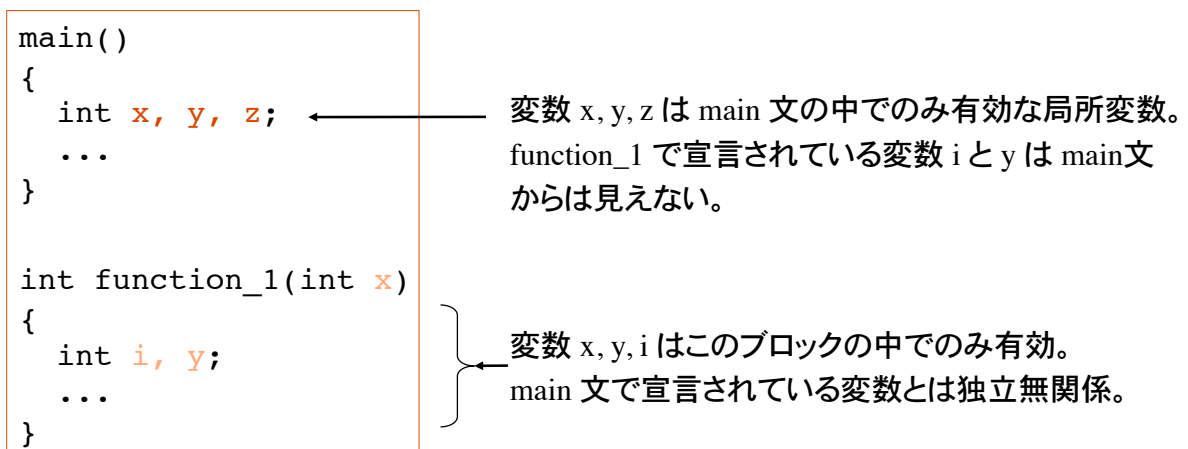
main()
{
  int x, y, z;
  ...
}

int function_1(int x)
{
  int i, y;
  ...
}

変数 x, y, z は main 文の中でのみ有効な局所変数。function_1 で宣言されている変数 i と y は main文からは見えない。

変数 x, y, i はこのブロックの中でのみ有効。main 文で宣言されている変数とは独立無関係。